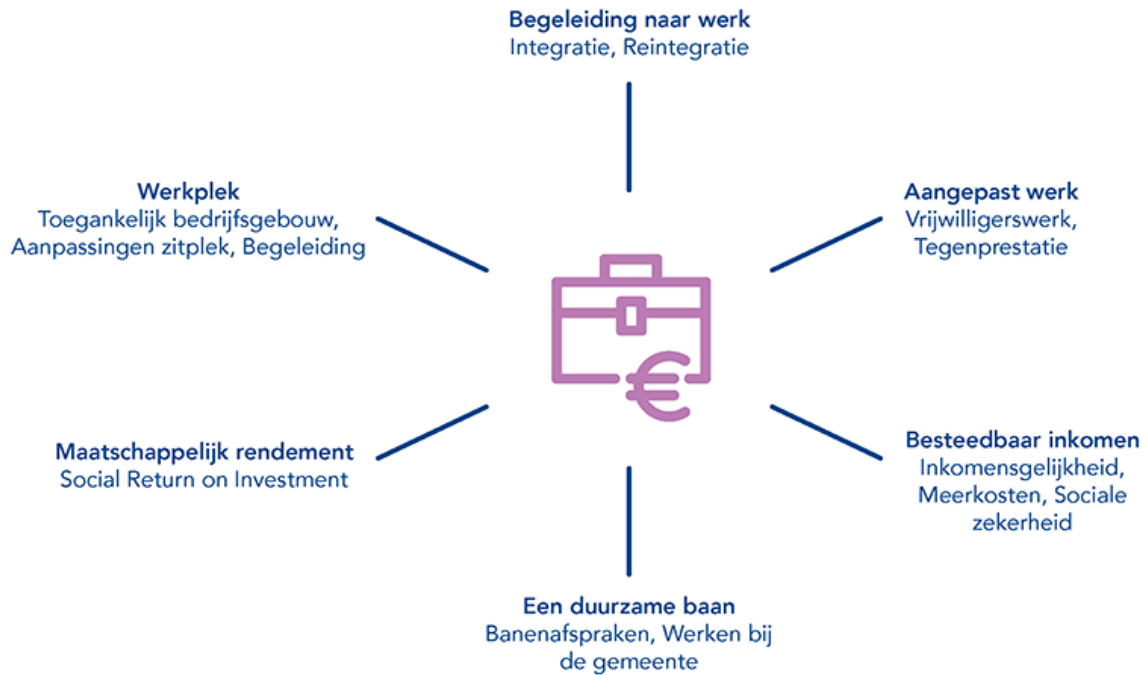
**Begeleiding naar werk**
Integratie, Reintegratie

**Werkplek**
Toegankelijk bedrijfsgebouw, Aanpassingen zitplek, Begeleiding

**Aangepast werk**
Vrijwilligerswerk, Tegenprestatie

**Maatschappelijk rendement**
Social Return on Investment

**Besteedbaar inkomen**
Inkomensgelijkheid, Meerkosten, Sociale zekerheid

**Een duurzame baan**
Banenafspraken, Werken bij de gemeente